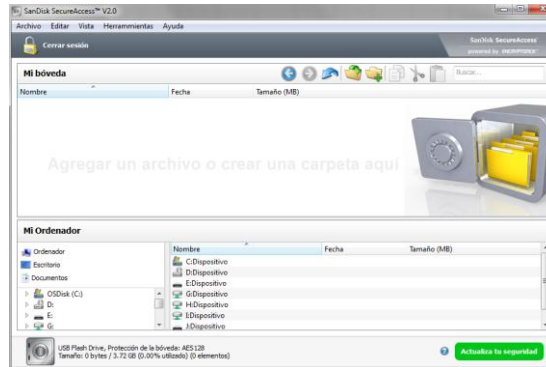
SanDisk SecureAccess™ V2.0

Archivo Editar Vista Herramientas Ayuda

Cerrar sesión

SanDisk SecureAccess
powered by ENCRYPTSTICK

Mi bóveda

Buscar...

| Nombre | Fecha | Tamaño (MB) |
|---|---|---|

Agregar un archivo o crear una carpeta aquí

Mi Ordenador

Ordenador
Escritorio
Documentos
OSDisk (C:)
D:
E:
G:

| Nombre | Fecha | Tamaño (MB) |
|---|---|---|
| C:Dispositivo | | |
| D:Dispositivo | | |
| E:Dispositivo | | |
| G:Dispositivo | | |
| H:Dispositivo | | |
| I:Dispositivo | | |
| J:Dispositivo | | |

USB Flash Drive, Protección de la bóveda: AES128
Tamaño: 0 bytes / 3.72 GB (0.00% utilizado) (0 elementos)

Actualiza tu seguridad